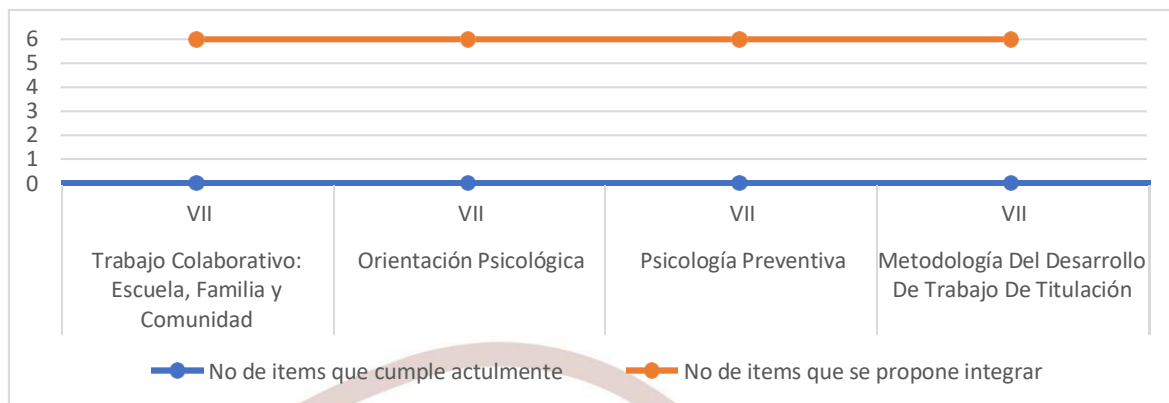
6
5
4
3
2
1
0

VII
Trabajo Colaborativo: Escuela, Familia y Comunidad

VII
Orientación Psicológica

VII
Psicología Preventiva

VII
Metodología Del Desarrollo De Trabajo De Titulación

No de items que cumple actulmente
No de items que se propone integrar